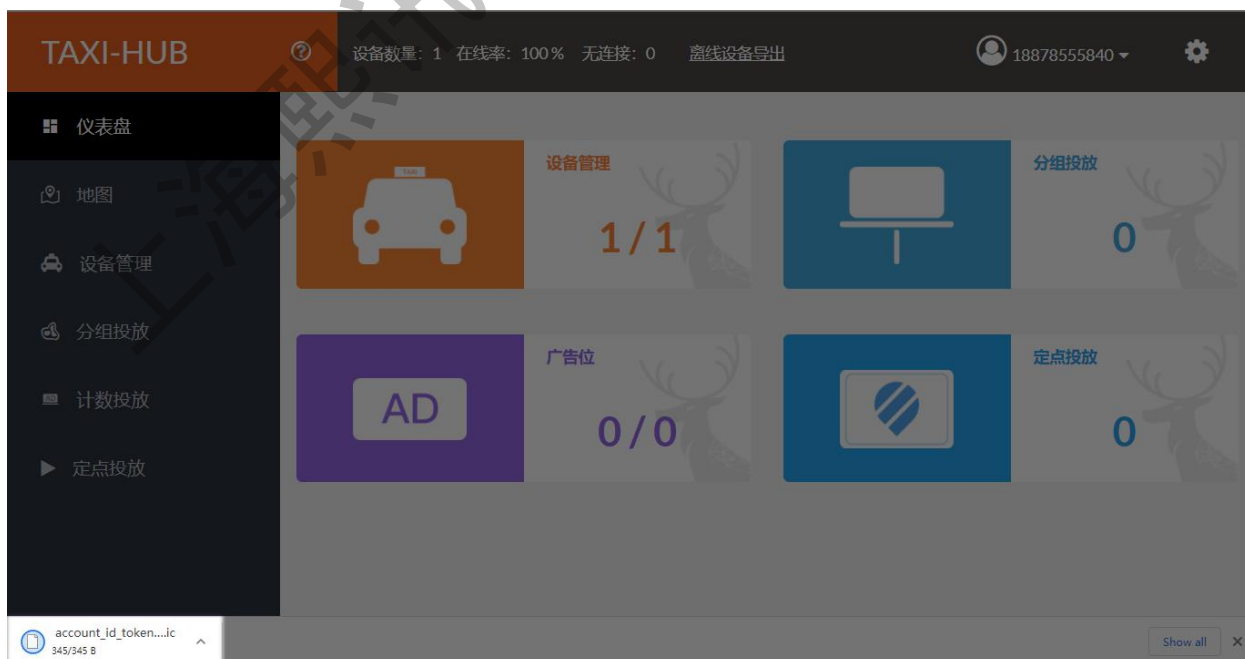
TAXI-HUB

设备数量: 1 在线率: 100% 无连接: 0 离线设备导出

18878555840

仪表盘

地图

设备管理

分组投放

计数投放

定点投放

TAXI

设备管理

1/1

分组投放

0

AD

广告位

0/0

定点投放

0

account_id_token....ic
345/345 B

Show all